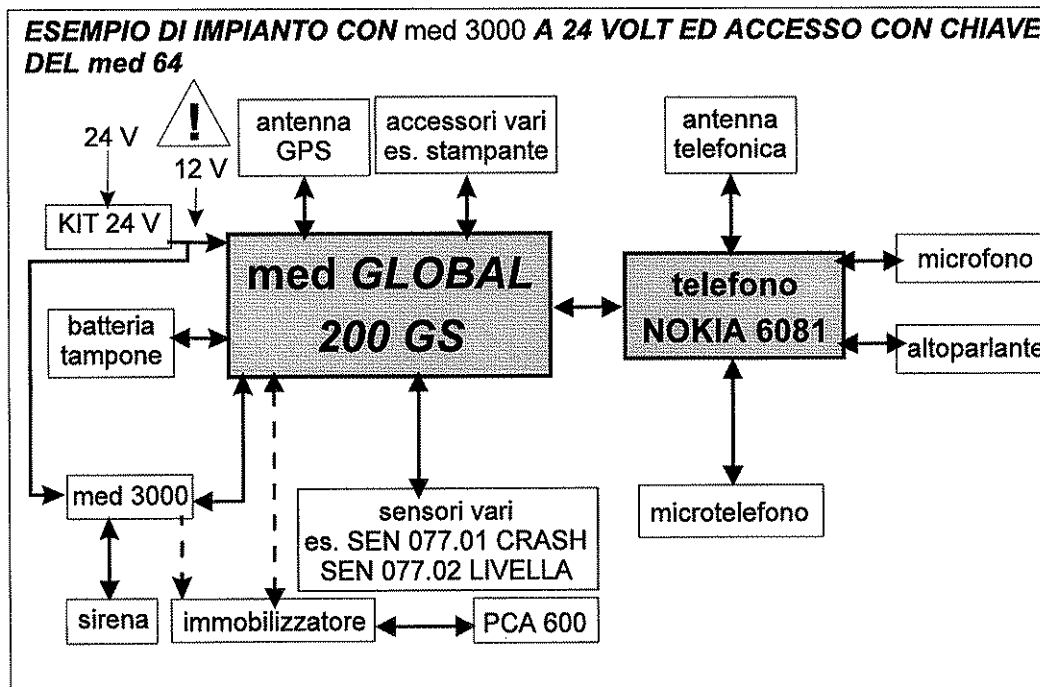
ESEMPIO DI IMPIANTO CON med 3000 A 24 VOLT ED ACCESSO CON CHIAVE DEL med 64

24 V
!
12 V
KIT 24 V
antenna GPS
accessori vari es. stampante
antenna telefonica
med GLOBAL 200 GS
telefono NOKIA 6081
microfono
batteria tampone
altoparlante
med 3000
sensori vari es. SEN 077.01 CRASH SEN 077.02 LIVELLA
microtelefono
sirena
immobilizzatore
PCA 600